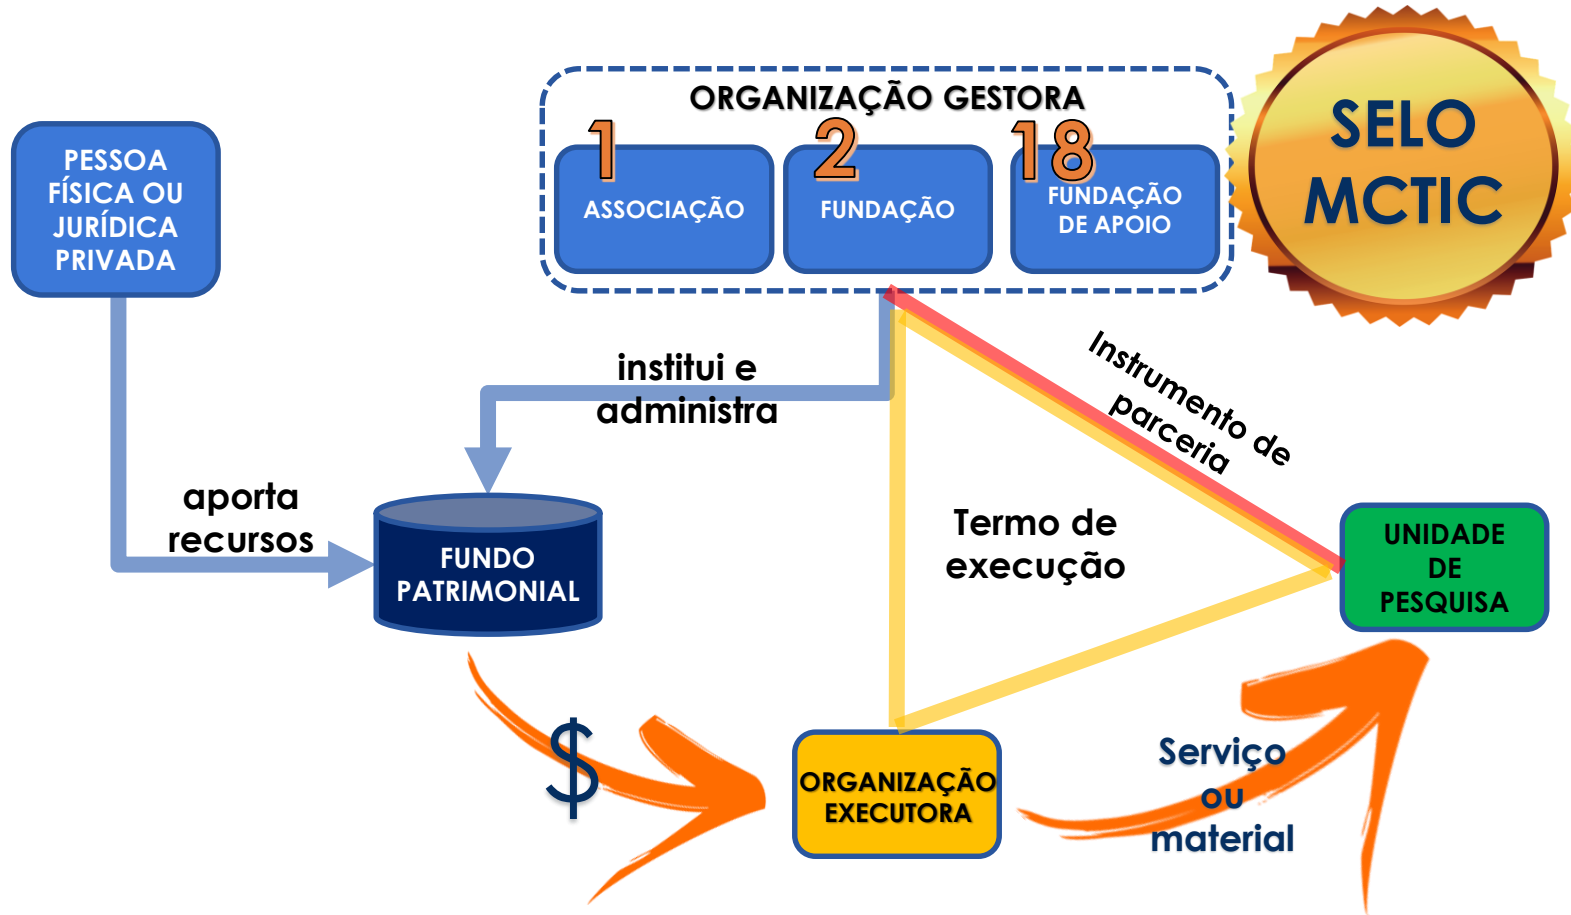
ORGANIZAÇÃO GESTORA

1
ASSOCIAÇÃO

2
FUNDAÇÃO

18
FUNDAÇÃO DE APOIO

SELO MCTIC

PESSOA FÍSICA OU JURÍDICA PRIVADA

institui e administra

Instrumento de parceria

aporta recursos

FUNDO PATRIMONIAL

Termo de execução

UNIDADE DE PESQUISA

$

ORGANIZAÇÃO EXECUTORA

Serviço ou material